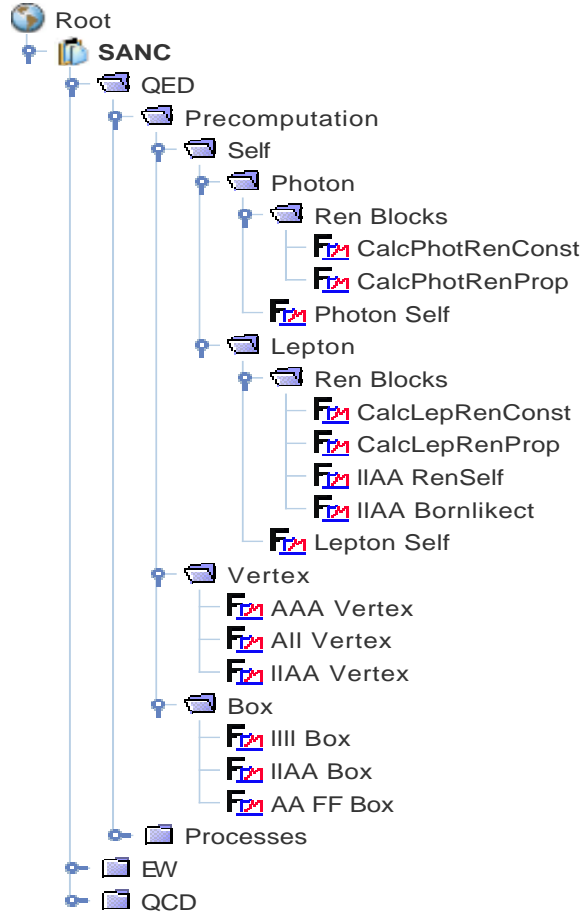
Root
SANC
QED
Precomputation
Self
Photon
Ren Blocks
CalcPhotRenConst
CalcPhotRenProp
Photon Self
Lepton
Ren Blocks
CalcLepRenConst
CalcLepRenProp
llAA RenSelf
llAA Bornlikect
Lepton Self
Vertex
AAA Vertex
All Vertex
llAA Vertex
Box
llll Box
llAA Box
AA FF Box
Processes
EW
QCD